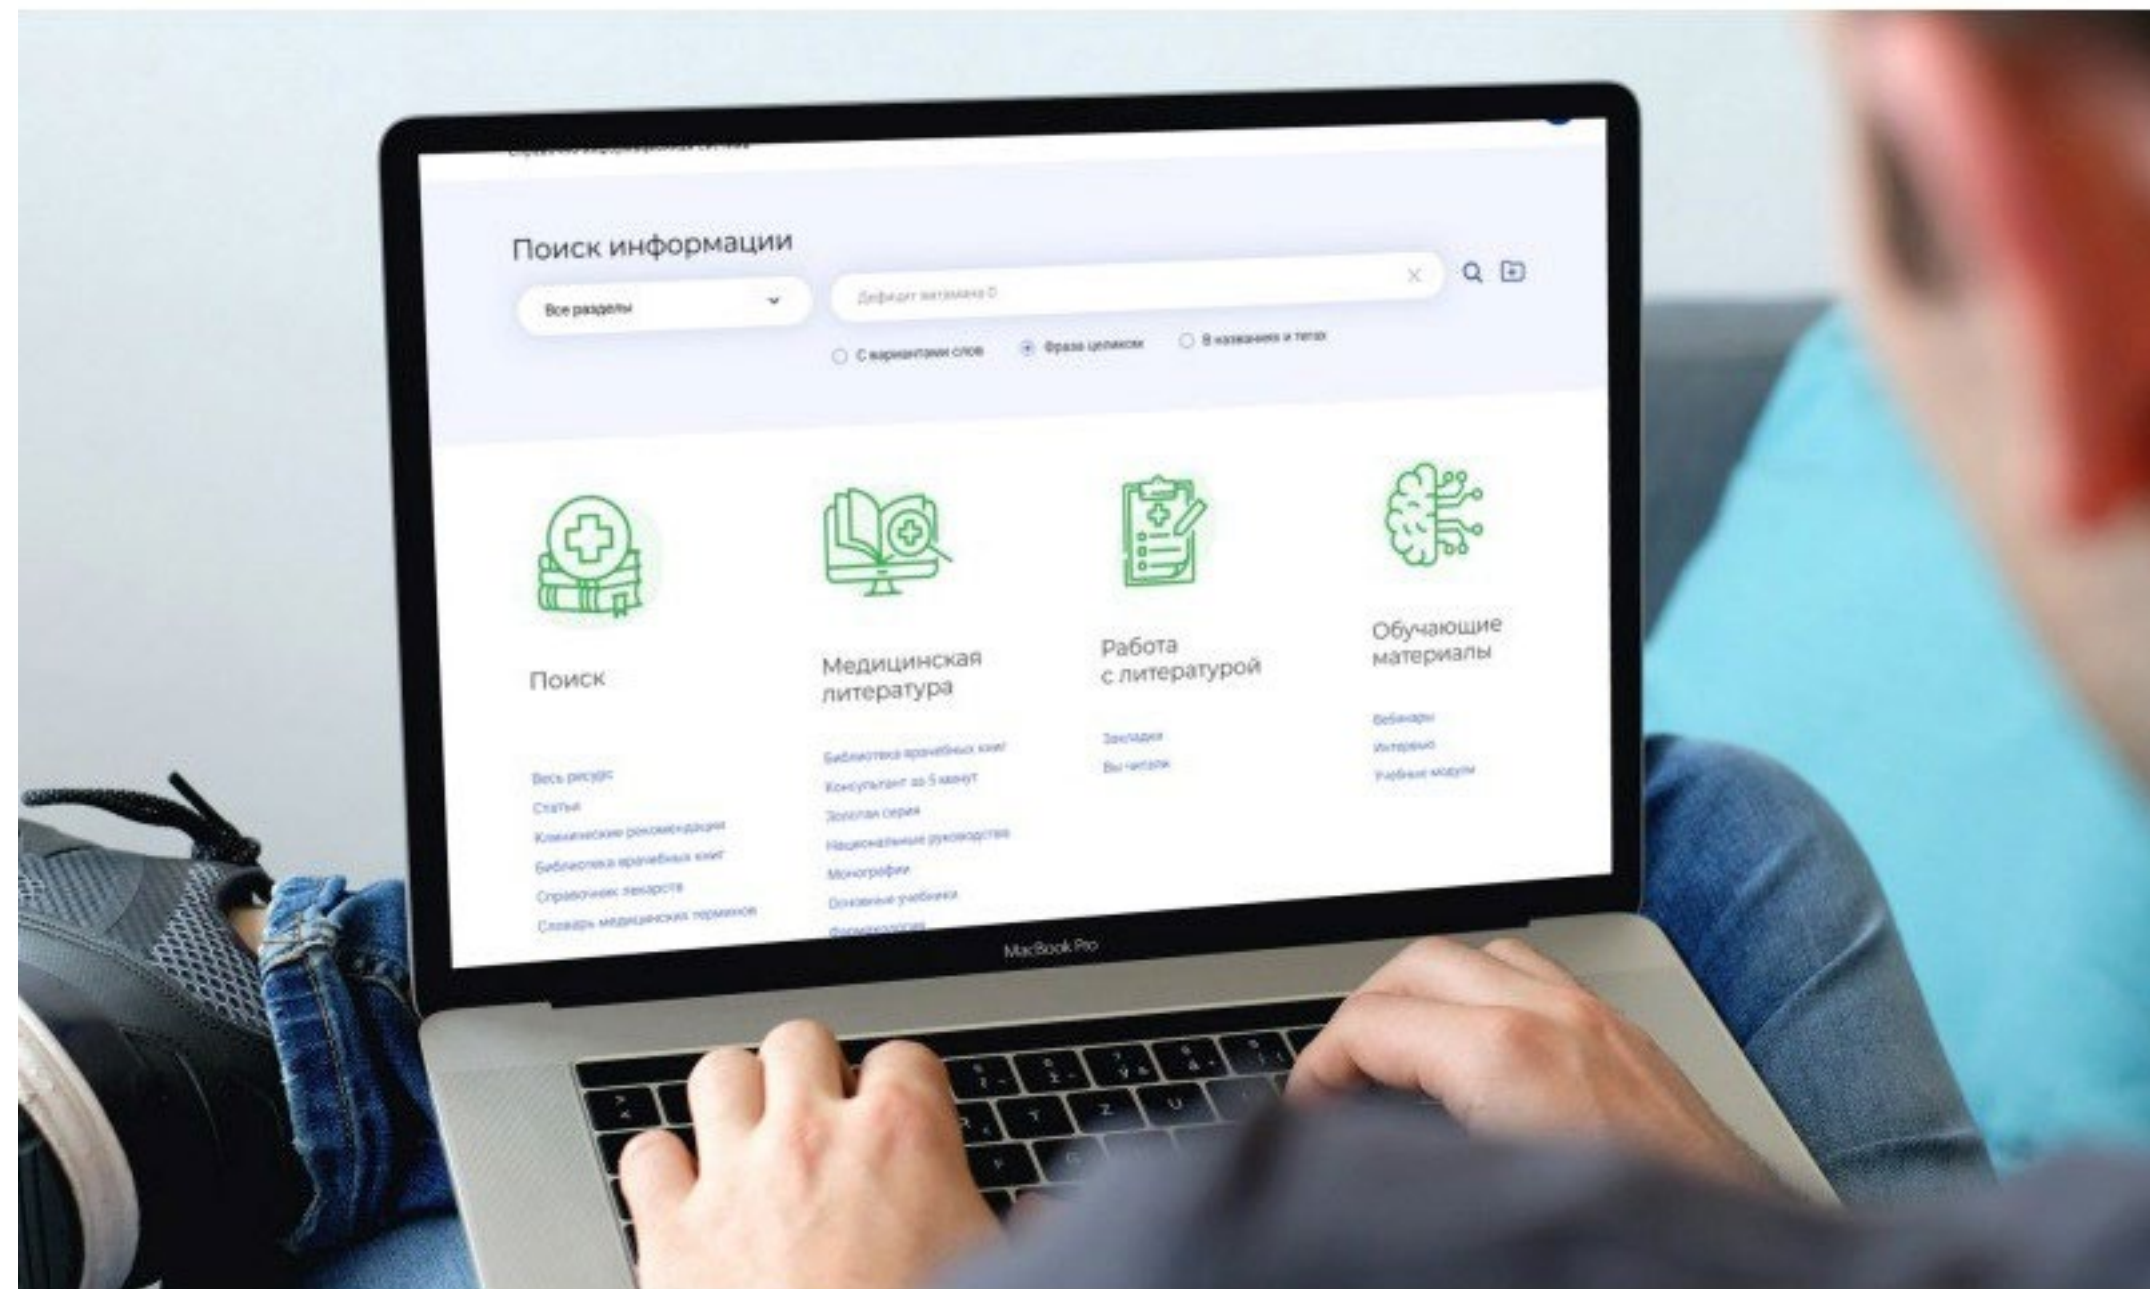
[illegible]

Поиск информации

Все разделы

Дефицит витамина D

С вариантами слов

Фраза целиком

В названиях и тегах

Поиск

Весь ресурс
Статьи
Клинические рекомендации
Библиотека врачебных книг
Справочник лекарств
Словарь медицинских терминов

Медицинская литература

Библиотека врачебных книг
Консультант за 5 минут
Золотая серия
Национальные руководства
Монографии
Основные учебники
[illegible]

Работа с литературой

Закладки
Вы читали

Обучающие материалы

Вебинары
Интервью
Учебные модули

MacBook Pro